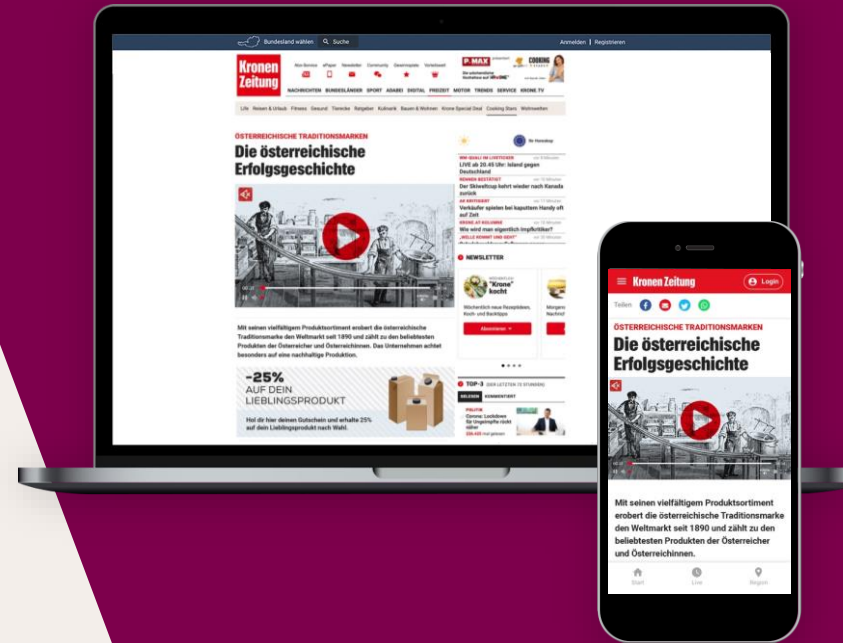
Bundesland wählen Suche Anmelden | Registrieren

Kronen Zeitung

NACHRICHTEN BUNDESLÄNDER SPORT ADABEI DIGITAL FREIZEIT MOTOR TRENDS SERVICE KRONE.TV

Life Reisen & Urlaub Fitness Gesund Tierecke Ratgeber Kulinarik Bauen & Wohnen Krone Special Deal Cooking Stars Wohnwelten

ÖSTERREICHISCHE TRADITIONSMARKEN
Die österreichische Erfolgsgeschichte

LIVE ab 20.45 Uhr: Irland gegen Deutschland
Der Skiweltcup kehrt wieder nach Kanada zurück
Verkäufer spielen bei kaputtem Handy oft auf Zeit
Wie wird man eigentlich Impfkritiker?

NEWSLETTER
„Krone" kocht
Wöchentlich neue Rezeptideen, Koch- und Backtipps
Abonnieren

Mit seinen vielfältigen Produktsortiment erobert die österreichische Traditionsmarke den Weltmarkt seit 1890 und zählt zu den beliebtesten Produkten der Österreicher und Österreicherinnen. Das Unternehmen achtet besonders auf eine nachhaltige Produktion.

-25%
AUF DEIN LIEBLINGSPRODUKT
Hol dir hier deinen Gutschein und erhalte 25% auf dein Lieblingsprodukt nach Wahl.

TOP-3
POLITIK
Corona: Lockdown für Ungeimpfte rückt näher

Kronen Zeitung Login
Teilen:
ÖSTERREICHISCHE TRADITIONSMARKEN
Die österreichische Erfolgsgeschichte

Mit seinen vielfältigen Produktsortiment erobert die österreichische Traditionsmarke den Weltmarkt seit 1890 und zählt zu den beliebtesten Produkten der Österreicher und Österreicherinnen.

Start Live Region